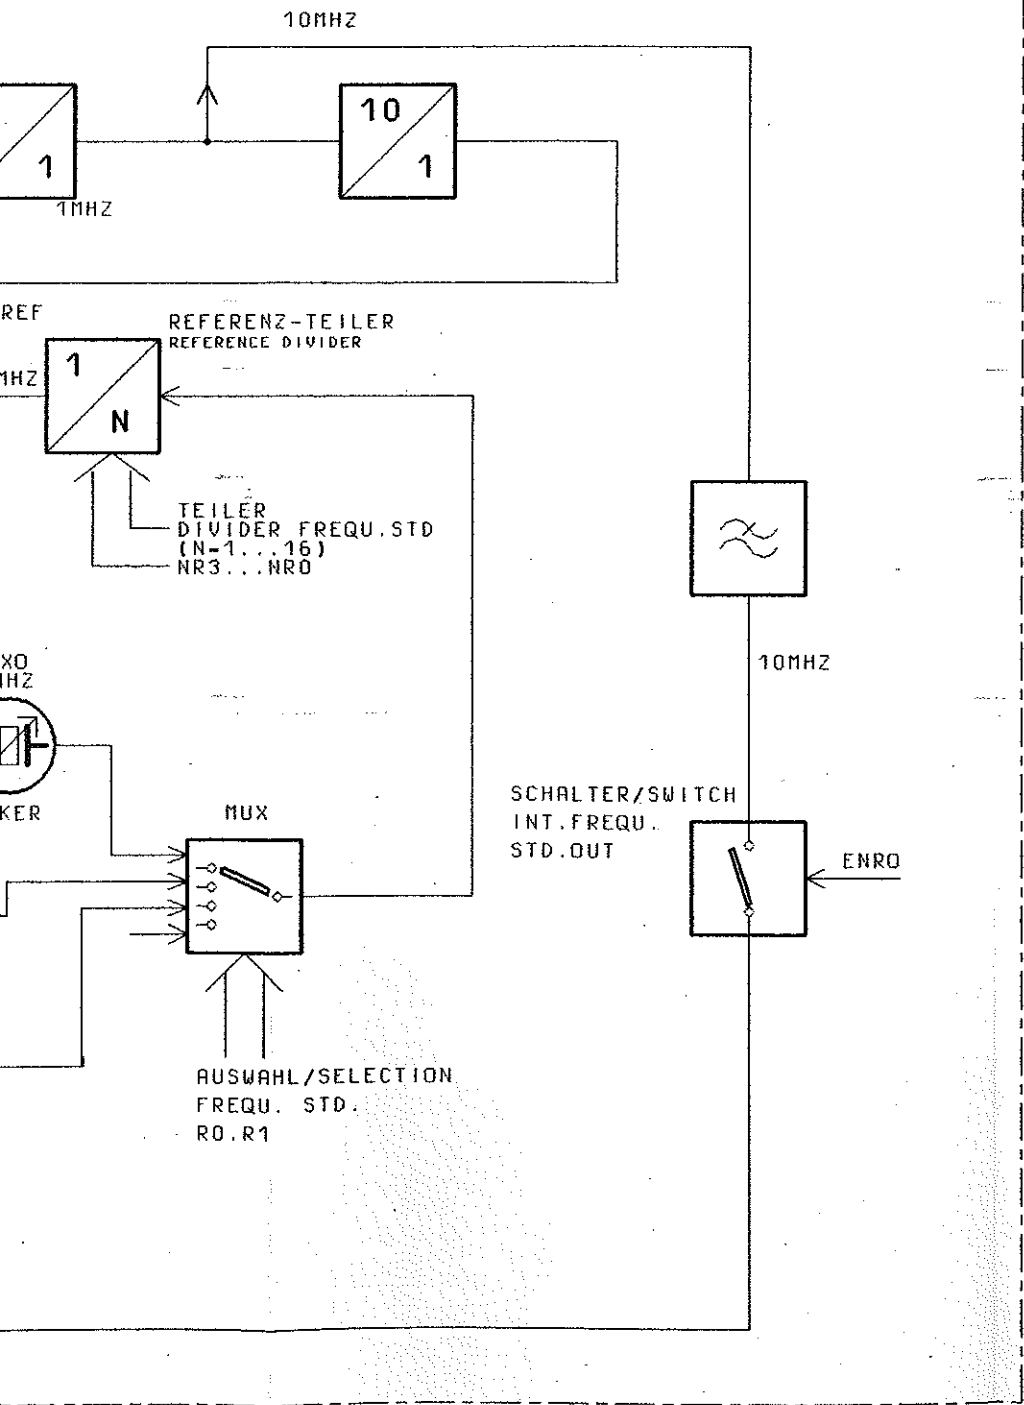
10MHZ

1

10

1

1MHZ

REF

REFERENZ-TEILER
REFERENCE DIVIDER

1

MHZ

N

TEILER
DIVIDER FREQU.STD
(N=1...16)
NR3...NRO

XO
HZ

KER

MUX

10MHZ

SCHALTER/SWITCH
INT.FREQU.
STD.OUT

ENRO

AUSWAHL/SELECTION
FREQU. STD.
RO.R1